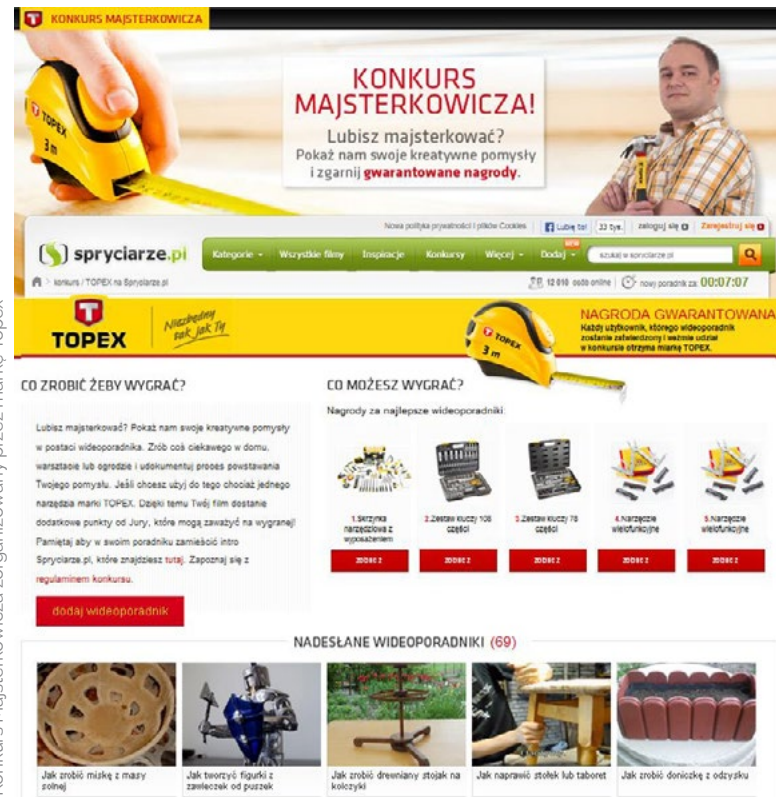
KONKURS MAJSTERKOWICZA

TOPEX
3 m

KONKURS MAJSTERKOWICZA!
Lubisz majsterkować?
Pokaż nam swoje kreatywne pomysły i zgarnij gwarantowane nagrody.

Nowa polityka prywatności i plików Cookies | Lubię to! | 33 tys. | zaloguj się | Zarejestruj się

spryciarze.pl

Kategorie | Wszystkie filmy | Inspiracje | Konkursy | Więcej | Dodaj | NEW | szukaj w spryciarze.pl

konkurs / TOPEX na Spryciarze.pl

12 010 osób online | nowy poradnik za: 00:07:07

TOPEX
Niezbędny tak jak Ty

NAGRODA GWARANTOWANA
Każdy użytkownik, którego wideoporadnik zostanie zatwierdzony i weźmie udział w konkursie otrzyma miarkę TOPEX.

CO ZROBIĆ ŻEBY WYGRAĆ?

Lubisz majsterkować? Pokaż nam swoje kreatywne pomysły w postaci wideoporadnika. Zrób coś ciekawego w domu, warsztacie lub ogrodzie i udokumentuj proces powstawania Twojego pomysłu. Jeśli chcesz użyj do tego chociaż jednego narzędzia marki TOPEX. Dzięki temu Twój film dostanie dodatkowe punkty od Jury, które mogą zaważyć na wygranej! Pamiętaj aby w swoim poradniku zamieścić intro Spryciarze.pl, które znajdziesz tutaj. Zapoznaj się z regulaminem konkursu.

dodaj wideoporadnik

CO MOŻESZ WYGRAĆ?

Nagrody za najlepsze wideoporadniki:

1.Skrzynka narzędziowa z wyposażeniem
2.Zestaw kluczy 108 części
3.Zestaw kluczy 78 części
4.Narzędzie wielofunkcyjne
5.Narzędzie wielofunkcyjne

ZOBACZ | ZOBACZ | ZOBACZ | ZOBACZ | ZOBACZ

NADESŁANE WIDEOPORADNIKI (69)

Jak zrobić miskę z masy solnej
Jak tworzyć figurki z zawleczek od puszek
Jak zrobić drewniany stojak na kolczyki
Jak naprawić stołek lub taboret
Jak zrobić doniczkę z odzysku

Konkurs Majsterkowicza zorganizowany przez markę Topex